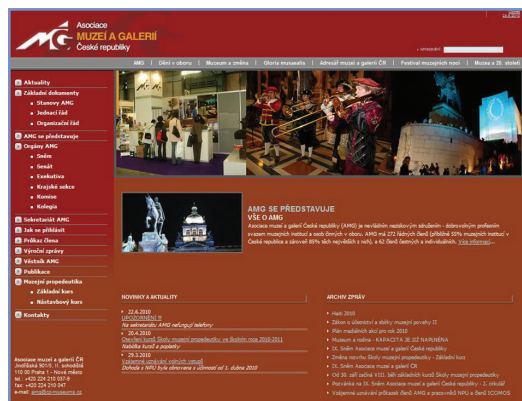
Asociace
MUZEÍ A GALERIÍ
České republiky

AMG | Dění v oboru | Muzeum a změna | Gloria musaealis | Adresář muzeí a galerií ČR | Festival muzejních nocí | Muzea a 20. století

Aktuality
Základní dokumenty
Stanovy AMG
Jednací řád
Organizační řád
AMG se představuje
Orgány AMG
Sněm
Senát
Exekutiva
Krajské sekce
Komise
Kolegia
Sekretariát AMG
Jak se přihlásit
Průkaz člena
Výroční zprávy
Věstník AMG
Publikace
Muzejní propedeutika
Základní kurs
Nástavbový kurs
Kontakty

Asociace muzeí a galerií ČR
Jindřišská 901/5, II. schodiště
110 00 Praha 1 - Nové město
tel.: +420 224 210 037-8
fax: +420 224 210 047
e-mail: amg@cz-museums.cz

AMG SE PŘEDSTAVUJE
VŠE O AMG
Asociace muzeí a galerií České republiky (AMG) je nevládním neziskovým sdružením - dobrovolným profesním svazem muzejních institucí a osob činných v oboru. AMG má 272 řádných členů (přibližně 55% muzejních institucí v České republice a zároveň 85% těch největších z nich), a 62 členů čestných a individuálních. Více informací

NOVINKY A AKTUALITY
22.6.2010
UPOZORNĚNÍ
Na sekretariátu AMG nefungují telefony
20.4.2010
Otevření kurzů Školy muzejní propedeutiky ve školním roce 2010-2011
Najdete kurzů a poplatky
29.3.2010
Vzájemné uznávání vstupních vstupů
Dohoda s NPÚ byla obnovena s účinností od 1. dubna 2010

ARCHIV ZPRÁV
Hait 2010
Zákon o účetnictví a sbírky muzejní povahy II
Plán mediálních akcí pro rok 2010
Muzeum a rodina - KAPACITA JE JIŽ NAPLNĚNA
IX. Sněm Asociace muzeí a galerií České republiky
Změna názvu Školy muzejní propedeutiky - Základní kurs
IX. Sněm Asociace muzeí a galerií ČR
Od 30. září začíná VIII. běh základních kurzů Školy muzejní propedeutiky
Pozvánka na IX. Sněm Asociace muzeí a galerií České republiky - 2. oznámení
Vzájemné uznávání průkazů členů AMG a pracovníků NPÚ a členů ICOMOS